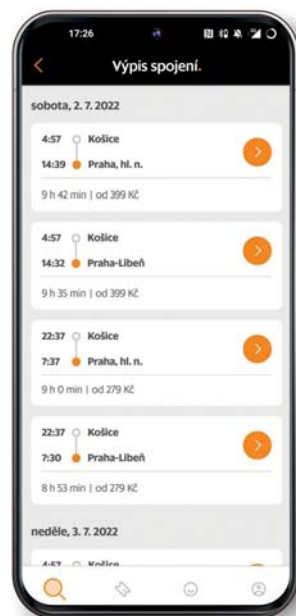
17:26

Výpis spojení.

sobota, 2. 7. 2022

4:57 Košice
14:39 Praha, hl. n.
9 h 42 min | od 399 Kč

4:57 Košice
14:32 Praha-Libeň
9 h 35 min | od 399 Kč

22:37 Košice
7:37 Praha, hl. n.
9 h 0 min | od 279 Kč

22:37 Košice
7:30 Praha-Libeň
8 h 53 min | od 279 Kč

neděle, 3. 7. 2022

4:57 Košice